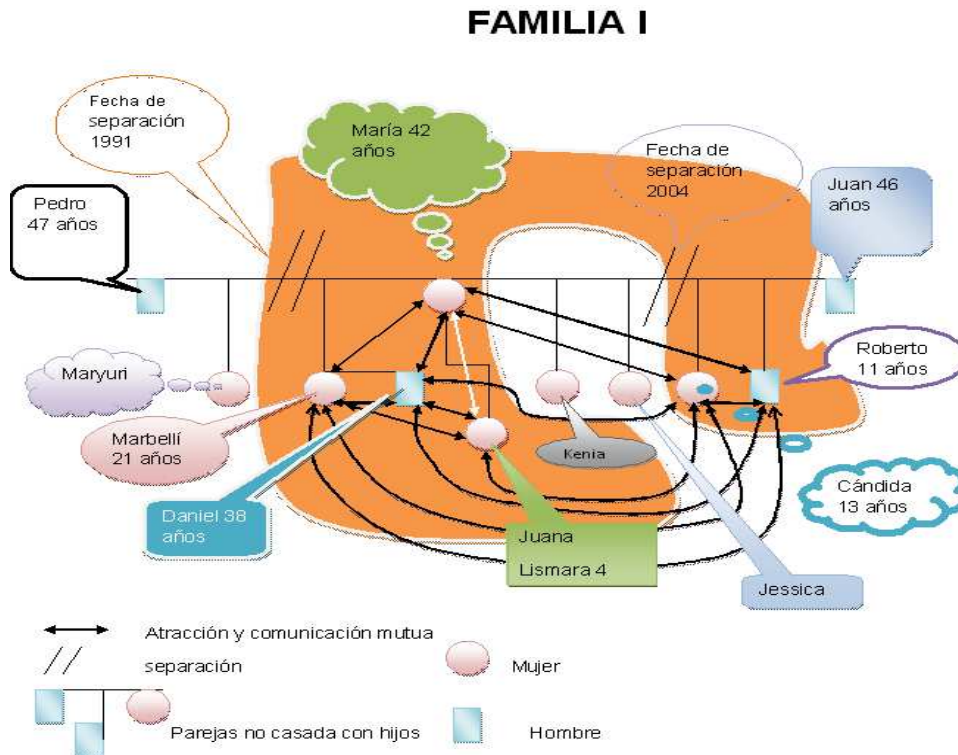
FAMILIA I

Fecha de separación 1991

María 42 años

Fecha de separación 2004

Juan 46 años

Pedro 47 años

Maryuri

Roberto 11 años

Marbellí 21 años

Kenia

Cándida 13 años

Daniel 38 años

Juana

Lismara 4

Jessica

Atracción y comunicación mutua

separación

Mujer

Parejas no casada con hijos

Hombre